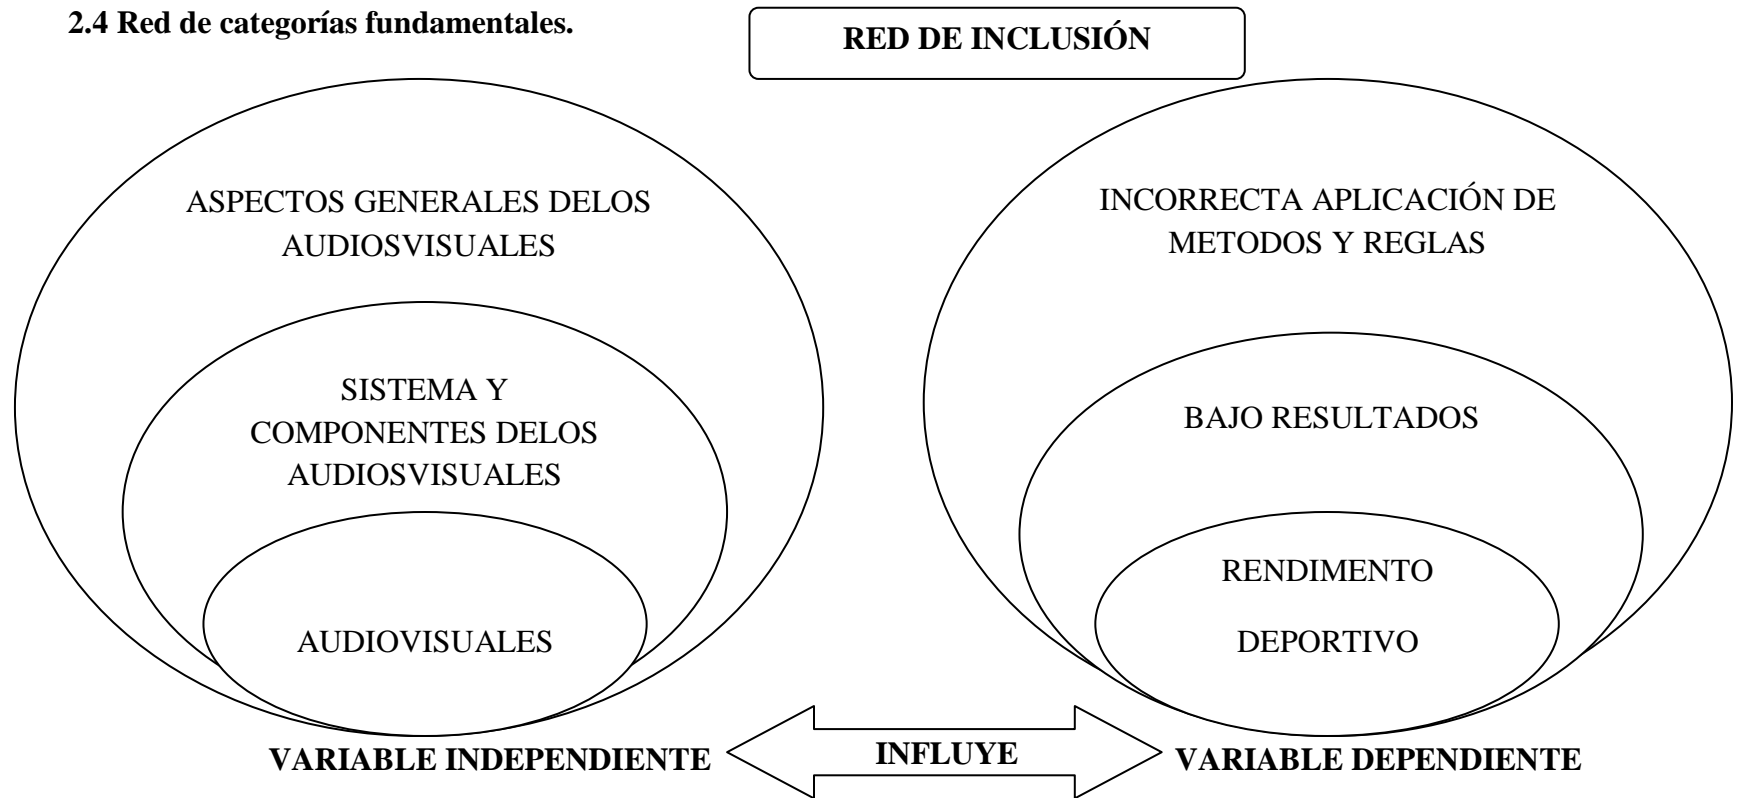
**2.4 Red de categorías fundamentales.**

**RED DE INCLUSIÓN**

ASPECTOS GENERALES DELOS AUDIOSVISUALES

SISTEMA Y COMPONENTES DELOS AUDIOSVISUALES

AUDIOVISUALES

INCORRECTA APLICACIÓN DE METODOS Y REGLAS

BAJO RESULTADOS

RENDIMENTO

DEPORTIVO

**VARIABLE INDEPENDIENTE** **INFLUYE** **VARIABLE DEPENDIENTE**